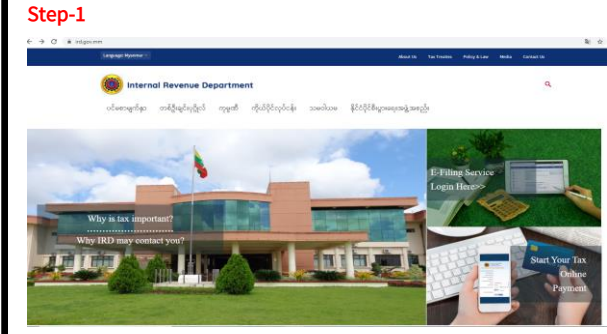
Step-1

ird.gov.mm

Language: Myanmar

About Us Tax Treaties Policy & Law Media Contact Us

Internal Revenue Department

ပင်မစာမျက်နှာ အခွန်ဆိုင်ရာ ကုမ္ပဏီ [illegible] သတင်း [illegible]

Why is tax important?

Why IRD may contact you?

E-Filing Service Login Here>>

Start Your Tax Online Payment